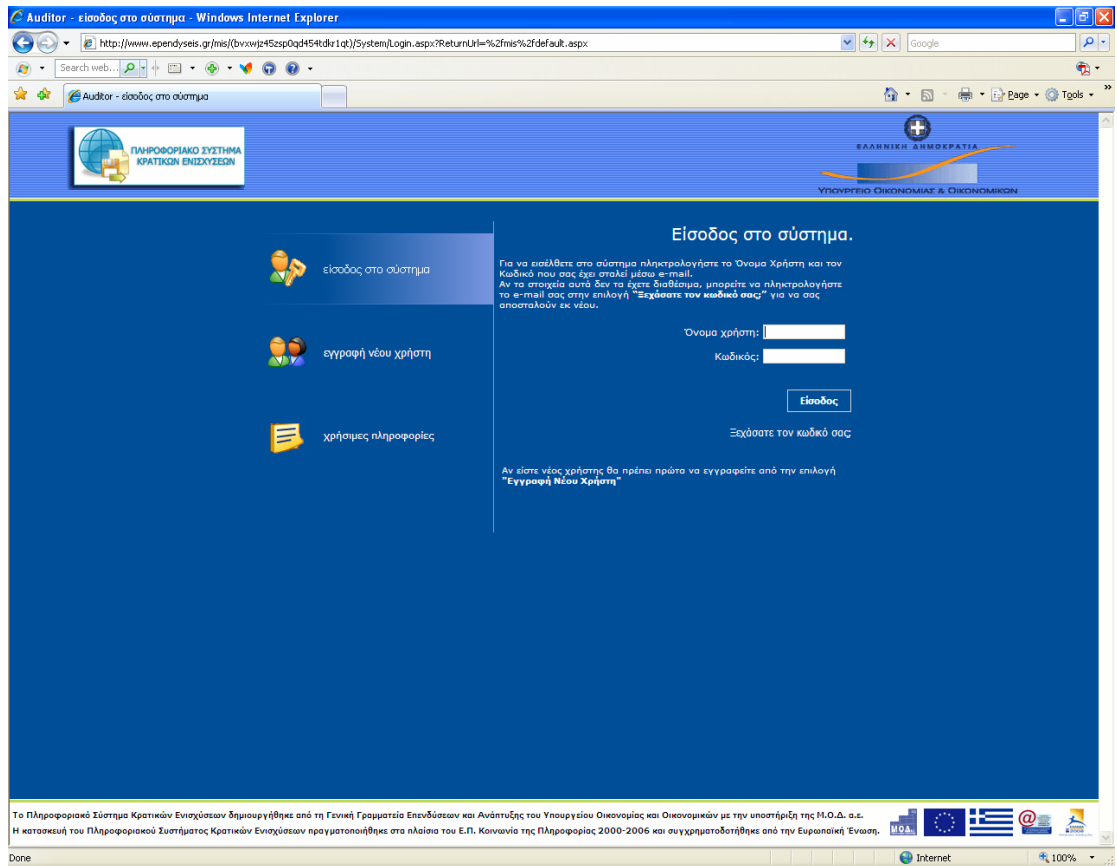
Auditor - είσοδος στο σύστημα - Windows Internet Explorer

http://www.ependyseis.gr/mis/(bvxwjz45zsp0qd454tdkr1qt)/System/Login.aspx?ReturnUrl=%2fmis%2fdefault.aspx

Google

Search web...

Auditor - είσοδος στο σύστημα

Page Tools

ΠΛΗΡΟΦΟΡΙΑΚΟ ΣΥΣΤΗΜΑ ΚΡΑΤΙΚΩΝ ΕΝΙΣΧΥΣΕΩΝ

ΕΛΛΗΝΙΚΗ ΔΗΜΟΚΡΑΤΙΑ

ΥΠΟΥΡΓΕΙΟ ΟΙΚΟΝΟΜΙΑΣ & ΟΙΚΟΝΟΜΙΚΩΝ

είσοδος στο σύστημα

εγγραφή νέου χρήστη

χρήσιμες πληροφορίες

Είσοδος στο σύστημα.

Για να εισέλθετε στο σύστημα πληκτρολογήστε το Όνομα Χρήστη και τον Κωδικό που σας έχει σταλεί μέσω e-mail.
Αν τα στοιχεία αυτά δεν τα έχετε διαθέσιμα, μπορείτε να πληκτρολογήστε το e-mail σας στην επιλογή "Ξεχάσατε τον κωδικό σας;" για να σας αποσταλούν εκ νέου.

Όνομα χρήστη:
Κωδικός:

Είσοδος

Ξεχάσατε τον κωδικό σας;

Αν είστε νέος χρήστης θα πρέπει πρώτα να εγγραφείτε από την επιλογή "Εγγραφή Νέου Χρήστη"

Το Πληροφοριακό Σύστημα Κρατικών Ενισχύσεων δημιουργήθηκε από τη Γενική Γραμματεία Επενδύσεων και Ανάπτυξης του Υπουργείου Οικονομίας και Οικονομικών με την υποστήριξη της Μ.Ο.Δ. α.ε.
Η κατασκευή του Πληροφοριακού Συστήματος Κρατικών Ενισχύσεων πραγματοποιήθηκε στα πλαίσια του Ε.Π. Κοινωνία της Πληροφορίας 2000-2006 και συγχρηματοδοτήθηκε από την Ευρωπαϊκή Ένωση.

Done

Internet

100%